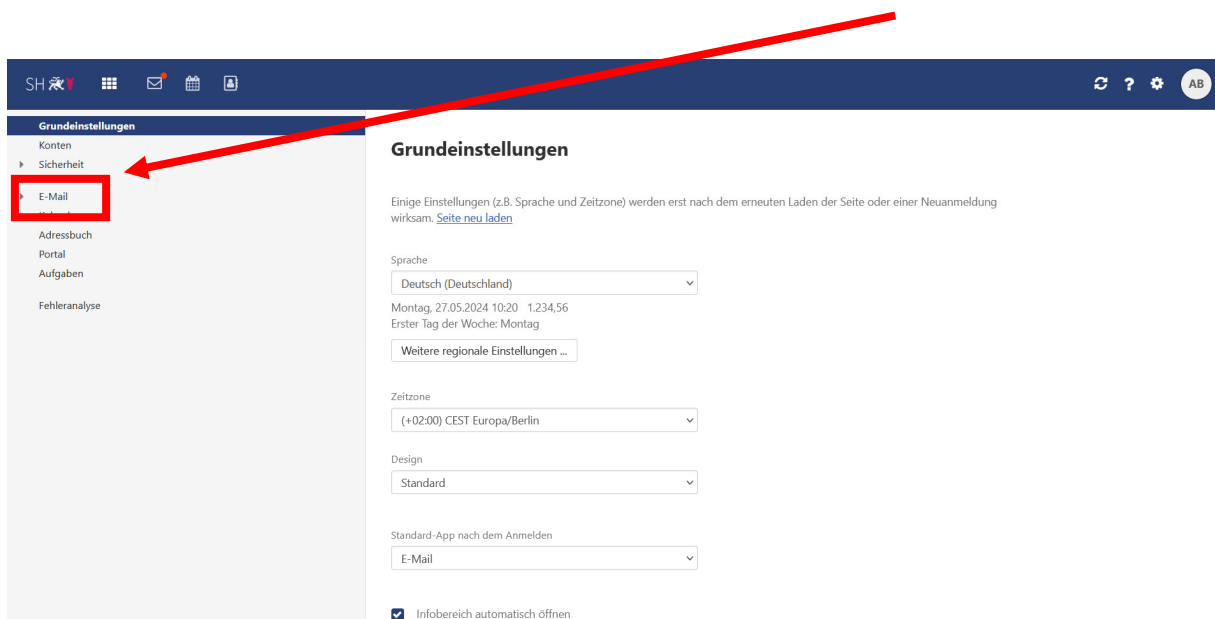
SH

AB

Grundeinstellungen
Konten
Sicherheit

E-Mail
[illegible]
Adressbuch
Portal
Aufgaben

Fehleranalyse

Grundeinstellungen

Einige Einstellungen (z.B. Sprache und Zeitzone) werden erst nach dem erneuten Laden der Seite oder einer Neuanmeldung wirksam. Seite neu laden

Sprache
Deutsch (Deutschland)
Montag, 27.05.2024 10:20 1.234,56
Erster Tag der Woche: Montag
Weitere regionale Einstellungen ...

Zeitzone
(+02:00) CEST Europa/Berlin

Design
Standard

Standard-App nach dem Anmelden
E-Mail

Infobereich automatisch öffnen